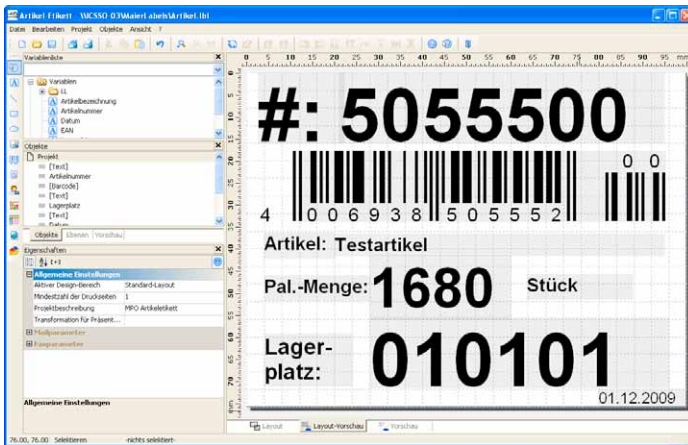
Artikel-Etikett - \\ICSSO-03\Maier\Labels\Artikel.lbl

Datei Bearbeiten Projekt Objekte Ansicht ?

Variablenliste

Variablen
LL
Artikelbezeichnung
Artikelnummer
Datum
EAN

Objekte

Projekt
[Text]
Artikelnummer
[Barcode]
[Text]
Lagerplatz
[Text]
Datum

Objekte Ebenen Vorschau

Eigenschaften

Allgemeine Einstellungen
Aktiver Design-Bereich | Standard-Layout
Mindestzahl der Druckseiten | 1
Projektbeschreibung | MPO Artikeletikett
Transformation für Präsent...

Maßparameter
Exportparameter

Allgemeine Einstellungen

0 5 10 15 20 25 30 35 40 45 50 55 60 65 70 75 80 85 90 95 mm

#: 5055500

4 006938 505552 0 0

Artikel: Testartikel

Pal.-Menge: 1680 Stück

Lager-platz: 010101

01.12.2009

Layout Layout-Vorschau Vorschau

76.00, 76.00 Selektieren -nichts selektiert-